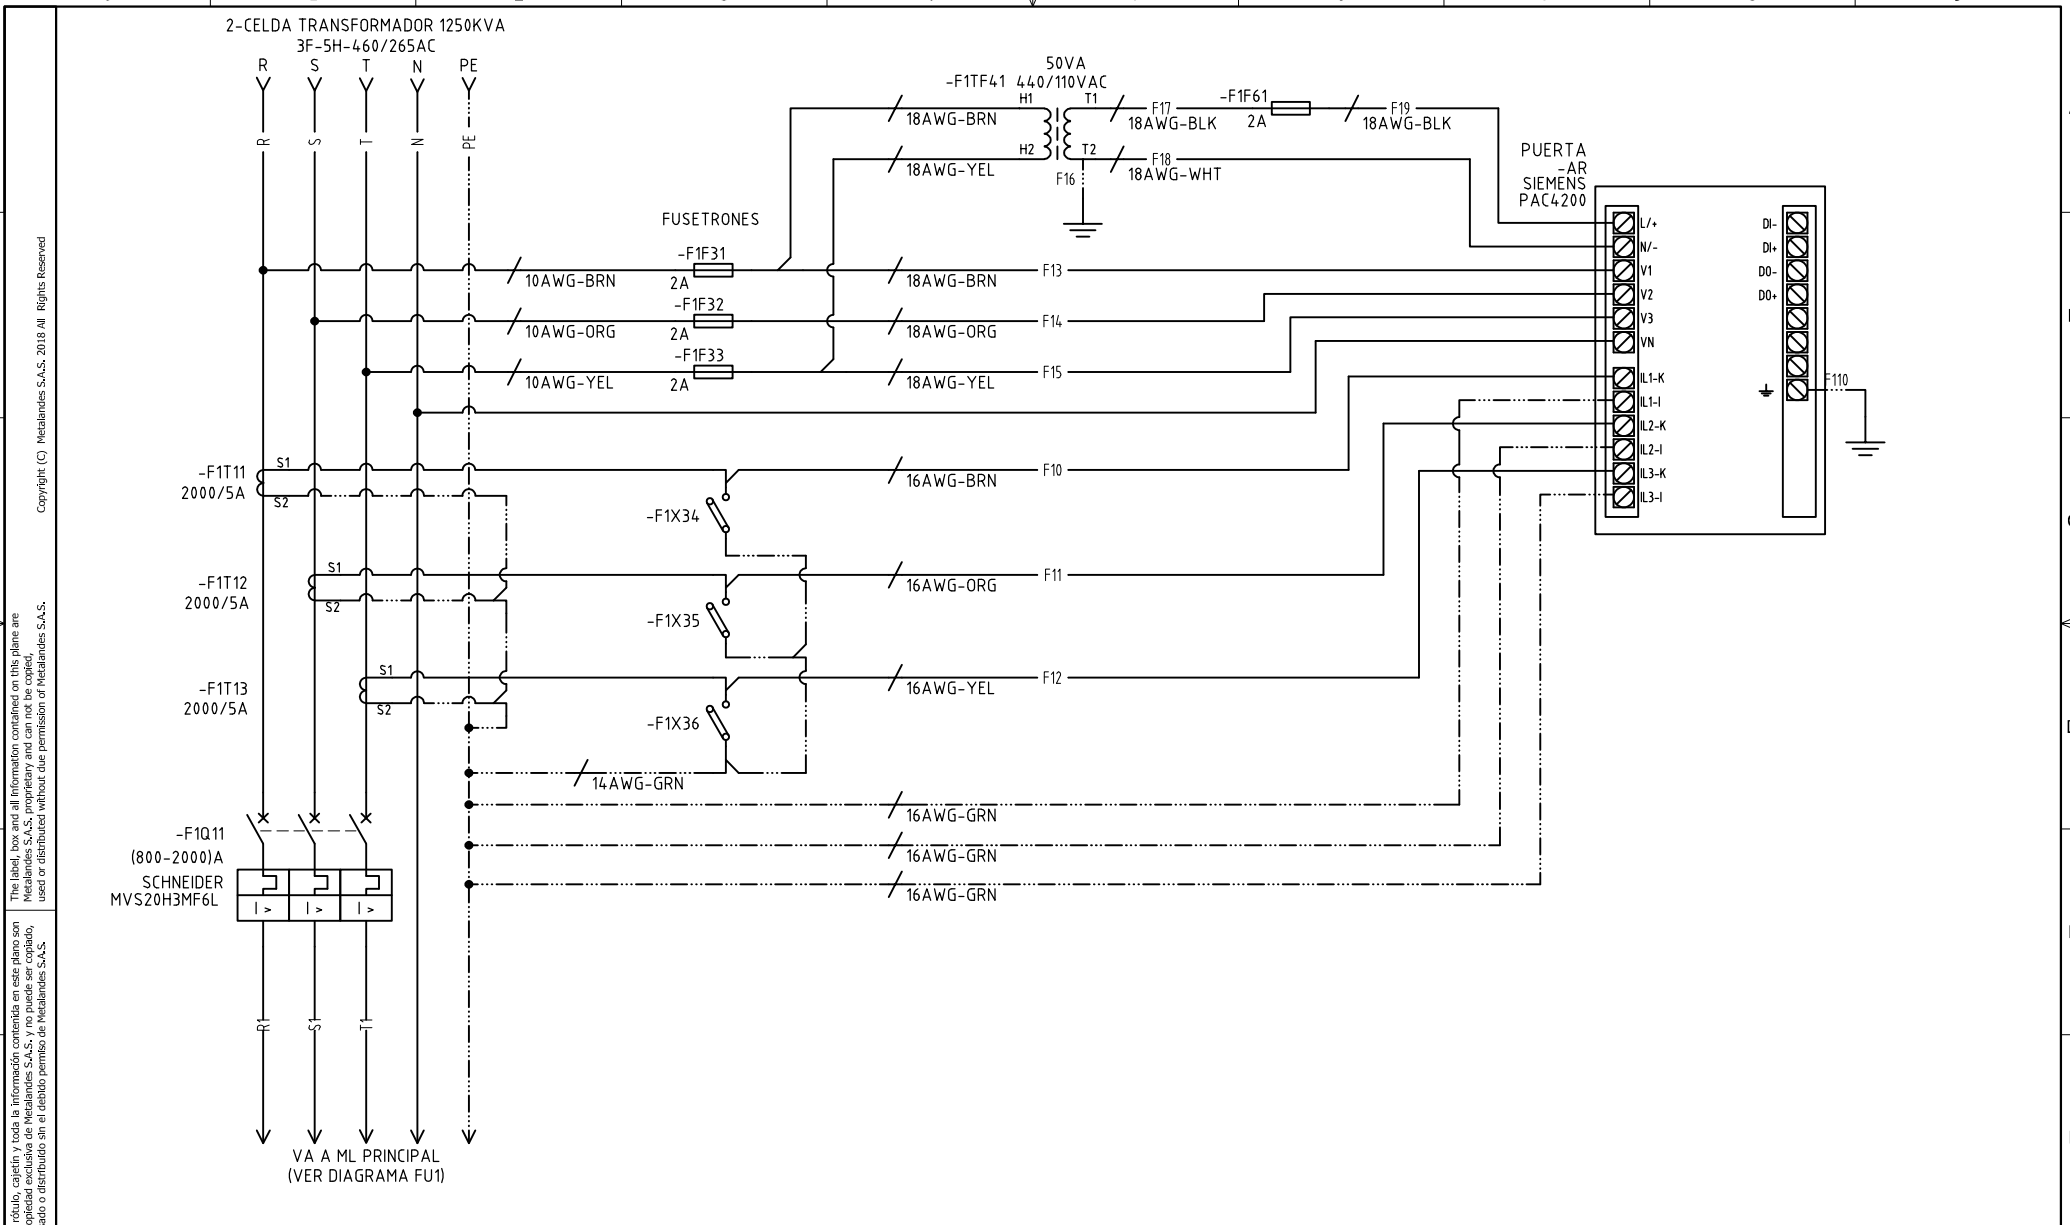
2-CELDA TRANSFORMADOR 1250KVA
3F-5H-460/265AC

R S T N PE

R S T N PE

50VA
-F1TF41 440/110VAC
H1 T1
H2 T2

18AWG-BRN
18AWG-YEL

F17
18AWG-BLK
-F1F61
2A
F19
18AWG-BLK

F16
F18
18AWG-WHT

PUERTA
-AR
SIEMENS
PAC4200

FUSETRONES

-F1F31
10AWG-BRN
2A
18AWG-BRN
F13

-F1F32
10AWG-ORG
2A
18AWG-ORG
F14

-F1F33
10AWG-YEL
2A
18AWG-YEL
F15

L/+
N/-
V1
V2
V3
VN
IL1-K
IL1-I
IL2-K
IL2-I
IL3-K
IL3-I

DI-
DI+
DO-
DO+

F110

-F1T11
2000/5A
S1
S2

16AWG-BRN
F10

-F1X34

-F1T12
2000/5A
S1
S2

16AWG-ORG
F11

-F1X35

-F1T13
2000/5A
S1
S2

16AWG-YEL
F12

-F1X36

14AWG-GRN

16AWG-GRN
16AWG-GRN
16AWG-GRN

-F1Q11
(800-2000)A
SCHNEIDER
MVS20H3MF6L

I > I > I >

R1 S1 T1

VA A ML PRINCIPAL
(VER DIAGRAMA FU1)

Copyright (C) Metalandes S.A.S. 2018 All Rights Reserved

The label, box and all information contained on this plane are Metalandes S.A.S. proprietary and can not be copied, used or distributed without due permission of Metalandes S.A.S.

rótulo, cajetín y toda la información contenida en este plano son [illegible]opiedad exclusiva de Metalandes S.A.S. y no puede ser copiado, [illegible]ado o distribuido sin el debido permiso de Metalandes S.A.S.